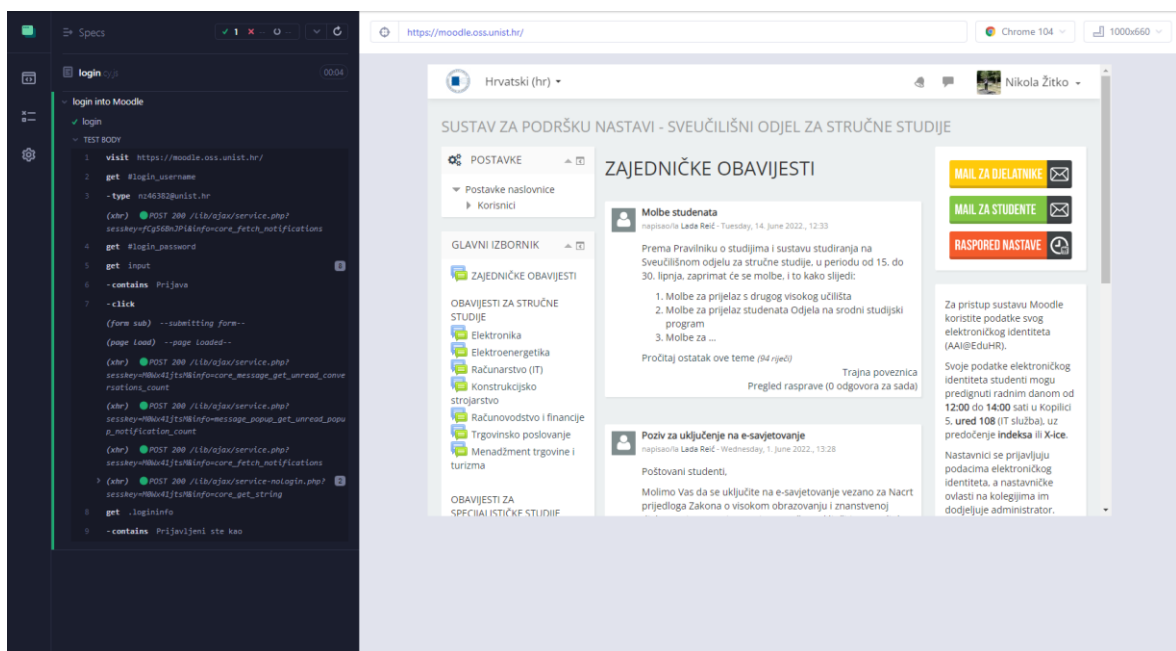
Specs ✓ 1 ✕ -- ○ --

login.cy.js 00:04

login into Moodle
✓ login
TEST BODY
1 visit https://moodle.oss.unist.hr/
2 get #login_username
3 -type nz46382@unist.hr
(xhr) POST 200 /lib/ajax/service.php?sesskey=fCg56BnJPi&info=core_fetch_notifications
4 get #login_password
5 get input 8
6 -contains Prijava
7 -click
(form sub) --submitting form--
(page load) --page loaded--
(xhr) POST 200 /lib/ajax/service.php?sesskey=M0Wx41jtsM&info=core_message_get_unread_conversations_count
(xhr) POST 200 /lib/ajax/service.php?sesskey=M0Wx41jtsM&info=message_popup_get_unread_popup_notification_count
(xhr) POST 200 /lib/ajax/service.php?sesskey=M0Wx41jtsM&info=core_fetch_notifications
(xhr) POST 200 /lib/ajax/service-nologin.php?sesskey=M0Wx41jtsM&info=core_get_string 2
8 get .logininfo
9 -contains Prijavljeni ste kao

https://moodle.oss.unist.hr/

Chrome 104 1000x660

Hrvatski (hr) Nikola Žitko

SUSTAV ZA PODRŠKU NASTAVI - SVEUČILIŠNI ODJEL ZA STRUČNE STUDIJE

POSTAVKE
Postavke naslovnice
Korisnici

GLAVNI IZBORNIK
ZAJEDNIČKE OBAVIJESTI
OBAVIJESTI ZA STRUČNE STUDIJE
Elektronika
Elektroenergetika
Računarstvo (IT)
Konstrukcijsko strojarstvo
Računovodstvo i financije
Trgovinsko poslovanje
Menadžment trgovine i turizma
OBAVIJESTI ZA SPECIJALISTIČKE STUDIJE

ZAJEDNIČKE OBAVIJESTI

Molbe studenata
napisao/la Lada Reić - Tuesday, 14. June 2022., 12:33
Prema Pravilniku o studijima i sustavu studiranja na Sveučilišnom odjelu za stručne studije, u periodu od 15. do 30. lipnja, zaprimat će se molbe, i to kako slijedi:
1. Molbe za prijelaz s drugog visokog učilišta
2. Molbe za prijelaz studenata Odjela na srodni studijski program
3. Molbe za ...
Pročitaj ostatak ove teme (94 riječi)
Trajna poveznica
Pregled rasprave (0 odgovora za sada)

Poziv za uključenje na e-savjetovanje
napisao/la Lada Reić - Wednesday, 1. June 2022., 13:28
Poštovani studenti,
Molimo Vas da se uključite na e-savjetovanje vezano za Nacrt prijedloga Zakona o visokom obrazovanju i znanstvenoj

MAIL ZA DJELATNIKE
MAIL ZA STUDENTE
RASPORED NASTAVE

Za pristup sustavu Moodle koristite podatke svog elektroničkog identiteta (AAI@EduHR).
Svoje podatke elektroničkog identiteta studenti mogu predignuti radnim danom od 12:00 do 14:00 sati u Kopilici 5, ured 108 (IT služba), uz predočenje indeksa ili X-ice.
Nastavnici se prijavljuju podacima elektroničkog identiteta, a nastavničke ovlasti na kolegijima im dodjeljuje administrator.